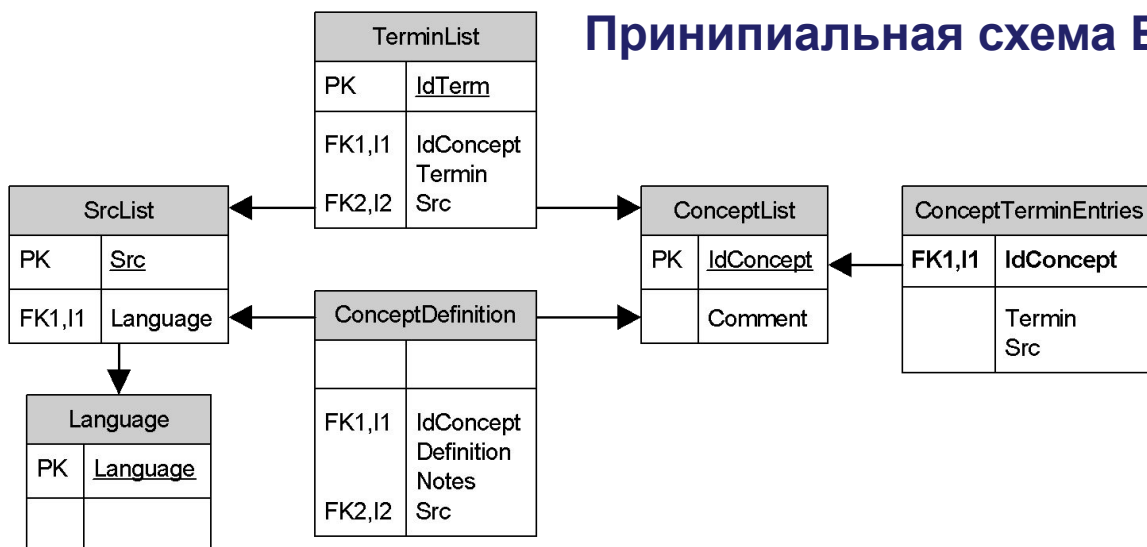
Принипиальная схема Б

TerminList

PK IdTerm

FK1,I1 IdConcept
Termin
FK2,I2 Src

SrcList

PK Src

FK1,I1 Language

Language

PK Language

ConceptDefinition

FK1,I1 IdConcept
Definition
Notes
FK2,I2 Src

ConceptList

PK IdConcept

Comment

ConceptTerminEntries

FK1,I1 IdConcept

Termin
Src